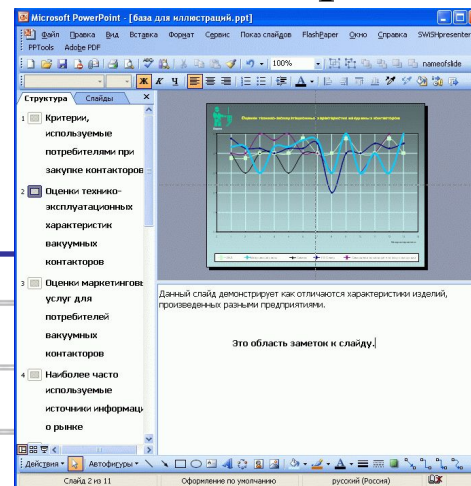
Microsoft PowerPoint - [база для иллюстраций.ppt]

Файл Правка Вид Вставка Формат Сервис Показ слайдов FlashPaper Окно Справка SWISHpresenter

PPTools Adobe PDF

100%

nameofslide

Ж К Ч

Структура Слайды ×

1 Критерии, используемые потребителями при закупке контакторов

2 Оценки технико-эксплуатационных характеристик вакуумных контакторов

3 Оценки маркетинговых услуг для потребителей вакуумных контакторов

4 Наиболее часто используемые источники информации о рынке

Оценки технико-эксплуатационных характеристик вакуумных контакторов

Данный слайд демонстрирует как отличаются характеристики изделий, произведенных разными предприятиями.

Это область заметок к слайду.

Действия ▾ Автофигуры ▾

Слайд 2 из 11 Оформление по умолчанию русский (Россия)